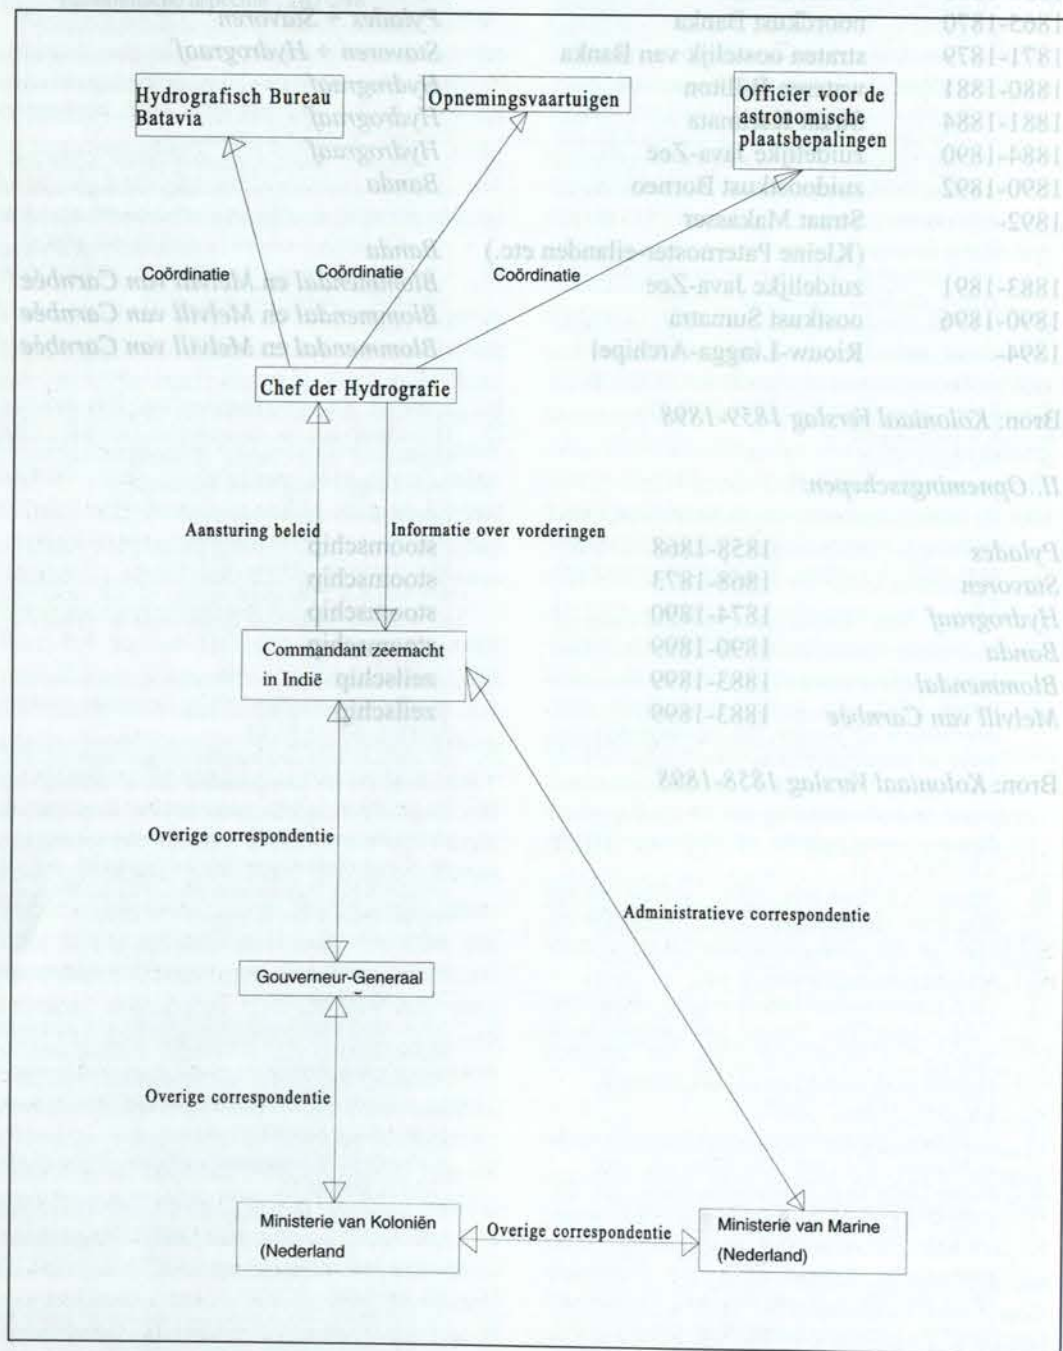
Hydrografisch Bureau Batavia

Opnemingsvaartuigen

Officier voor de astronomische plaatsbepalingen

Coördinatie

Coördinatie

Coördinatie

Chef der Hydrografie

Aansturing beleid

Informatie over vorderingen

Commandant zeemacht in Indië

Overige correspondentie

Administratieve correspondentie

Gouverneur-Generaal

Overige correspondentie

Ministerie van Koloniën (Nederland

Overige correspondentie

Ministerie van Marine (Nederland)